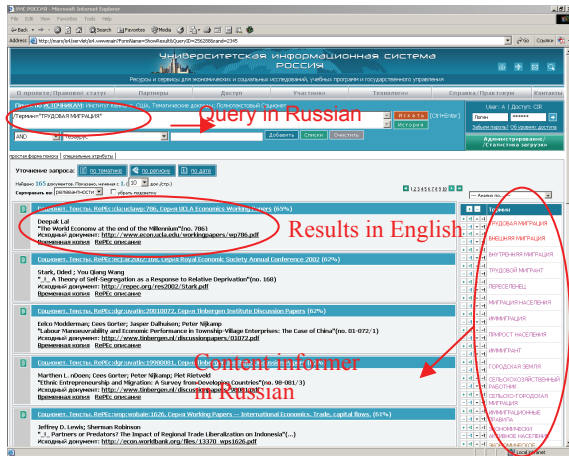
УИС РОССИЯ - Microsoft Internet Explorer

File Edit View Favorites Tools Help

Back Search Favorites Media

Адрес http://eseis.ru/uis/cm/uis.viewvalr?FormName=ShowResultsQueryId=2562088rand=2345

Университетская информационная система РОССИЯ

Ресурсы и сервисы для экономических и социальных исследований, учебных программ и государственного управления

О проекте/Правовой статус | Партнеры | Доступ | Участие | Технологии | Справка/Практикум | Контакты

Термин="ТРУДОВАЯ МИГРАЦИЯ"

Искать | История

AND | Добавить | Списки | Очистить

Query in Russian

Администрирование/Статистика загрузки

Уточнение запроса: по тематике | по региону | по дате

Results in English

Соционет. Тексты. RePEc:cdl:uclaeq:786. Серия UCLA Economics Working Papers (63%)

Deepak Lal
"The World Economy at the end of the Millennium"(no. 786)
Исходный документ: http://www.econ.ucla.edu/workingpapers/wp786.pdf
Временная копия Все термины

Соционет. Тексты. RePEc:ecj:ac2002:106. Серия Royal Economic Society Annual Conference 2002 (62%)

Stark, Oded ; You Qiang Wang
"_I_ A Theory of Self-Segregation as a Response to Relative Deprivation"(no. 106)
Исходный документ: http://repec.org/res2002/Stark.pdf
Временная копия Все термины

Соционет. Тексты. RePEc:dgr:uvatin:20010072. Серия Tinbergen Institute Discussion Papers (62%)

Eelco Moddeman; Cees Gorter; Jasper Dalhuisen; Peter Nijkamp
"Labour Manoeuvrability and Economic Performance in Township-Village Enterprises: The Case of China"(no. 01-072/1)
Исходный документ: http://www.tinbergen.nl/discussionpapers/01072.pdf
Временная копия Все термины

Соционет. Тексты. RePEc:dgr:uvatin:19980081. Серия Tinbergen Institute Discussion Papers (62%)

Marthen L. nDoen; Cees Gorter; Peter Nijkamp; Piet Rietveld
"Ethnic Entrepreneurship and Migration: A Survey from Developing Countries"(no. 98-081/3)
Исходный документ: http://www.tinbergen.nl/discussionpapers/98081.pdf
Временная копия Все термины

content informer in Russian

Соционет. Тексты. RePEc:wop:wobale:1626. Серия Working Papers -- International Economics, Trade, capital flows. (61%)

Jeffrey D. Lewis; Sherman Robinson
"_I_ Partners or Predators? The Impact of Regional Trade Liberalization on Indonesia"(...)
Исходный документ: http://econ.worldbank.org/files/13370_wps1626.pdf

Термин

ТРУДОВАЯ МИГРАЦИЯ
ВНЕШНЯЯ МИГРАЦИЯ
ВНУТРЕННЯЯ МИГРАЦИЯ
ТРУДОВОЙ МИГРАНТ
ПЕРЕСЕЛЕНЕЦ
МИГРАЦИЯ НАСЕЛЕНИЯ
ИММИГРАЦИЯ
ПРИРОСТ НАСЕЛЕНИЯ
ИММИГРАНТ
ГОРОДСКАЯ ЗЕМЛЯ
СЕЛЬСКОХОЗЯЙСТВЕННЫЙ РАБОТНИК
СЕЛЬСКО-ГОРОДСКАЯ МИГРАЦИЯ
ИММИГРАЦИОННЫЕ ПРАВИЛА
ЭКОНОМИЧЕСКИ АКТИВНОЕ НАСЕЛЕНИЕ

Local intranet